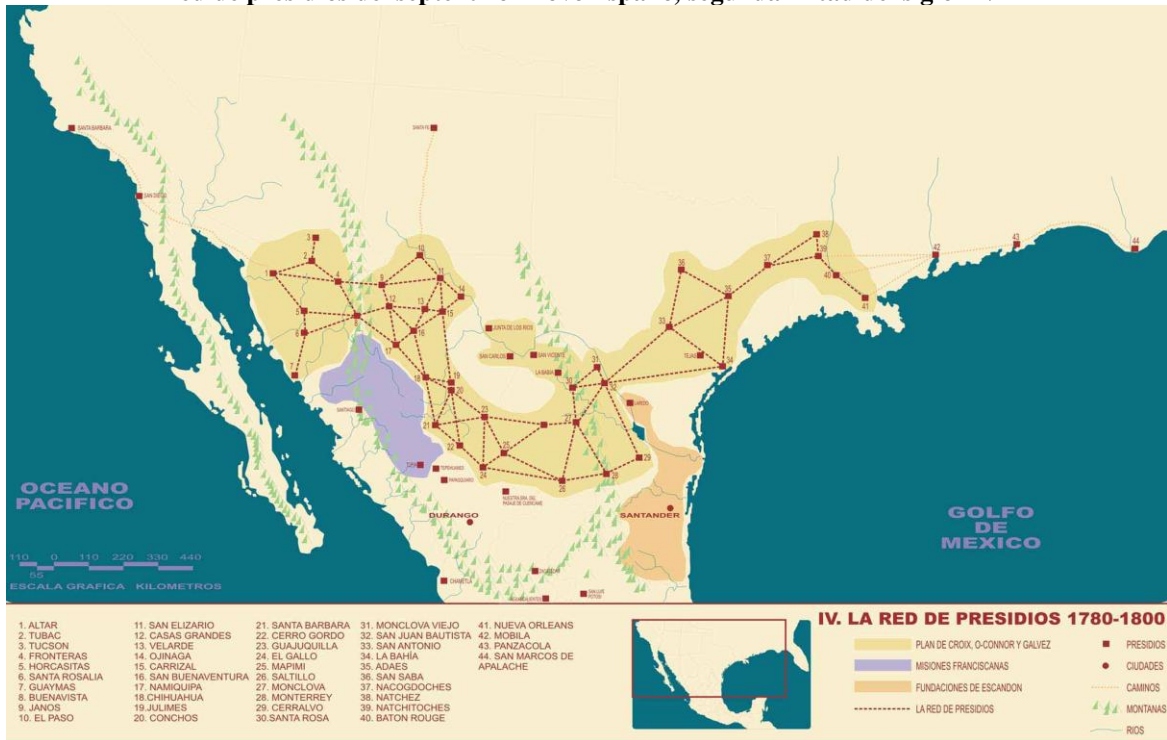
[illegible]

OCEANO PACIFICO

GOLFO DE MEXICO

SANTA BARBARA
SAN DIEGO
SANTA FE
JUNTA DE LOS RIOS
SAN CARLOS
SAN VICENTE
LA BABIA
TEJAS
LAREDO
SANTIAGO
TEPEHUANES
PARAQUARIO
NUESTRA SRA. DEL PASAJE DE CUENCAME
DURANGO
SANTANDER
CHAMETLA
SAN LUIS POTOSI

1 2 3 4 5 6 7 8 9 10 11 12 13 14 15 16 17 18 19 20 21 22 23 24 25 26 27 28 29 30 31 32 33 34 35 36 37 38 39 40 41 42 43 44

110 0 110 220 330 440
55
ESCALA GRAFICA KILOMETROS

IV. LA RED DE PRESIDIOS 1780-1800

1. ALTAR
2. TUBAC
3. TUCSON
4. FRONTERAS
5. HORCASITAS
6. SANTA ROSALIA
7. GUAYMAS
8. BUENAVISTA
9. JANOS
10. EL PASO
11. SAN ELIZARIO
12. CASAS GRANDES
13. VELARDE
14. OJINAGA
15. CARRIZAL
16. SAN BUENAVENTURA
17. NAMIQUIPA
18.CHIHUAHUA
19.JULIMES
20. CONCHOS
21. SANTA BARBARA
22. CERRO GORDO
23. GUAJUQUILLA
24. EL GALLO
25. MAPIMI
26. SALTILLO
27. MONCLOVA
28. MONTERREY
29. CERRALVO
30.SANTA ROSA
31. MONCLOVA VIEJO
32. SAN JUAN BAUTISTA
33. SAN ANTONIO
34. LA BAHÍA
35. ADAES
36. SAN SABA
37. NACOGDOCHES
38. NATCHEZ
39. NATCHITOCHES
40. BATON ROUGE
41. NUEVA ORLEANS
42. MOBILA
43. PANZACOLA
44. SAN MARCOS DE APALACHE

PLAN DE CROIX, O-CONNOR Y GALVEZ
MISIONES FRANCISCANAS
FUNDACIONES DE ESCANDON
LA RED DE PRESIDIOS
PRESIDIOS
CIUDADES
CAMINOS
MONTANAS
RIOS